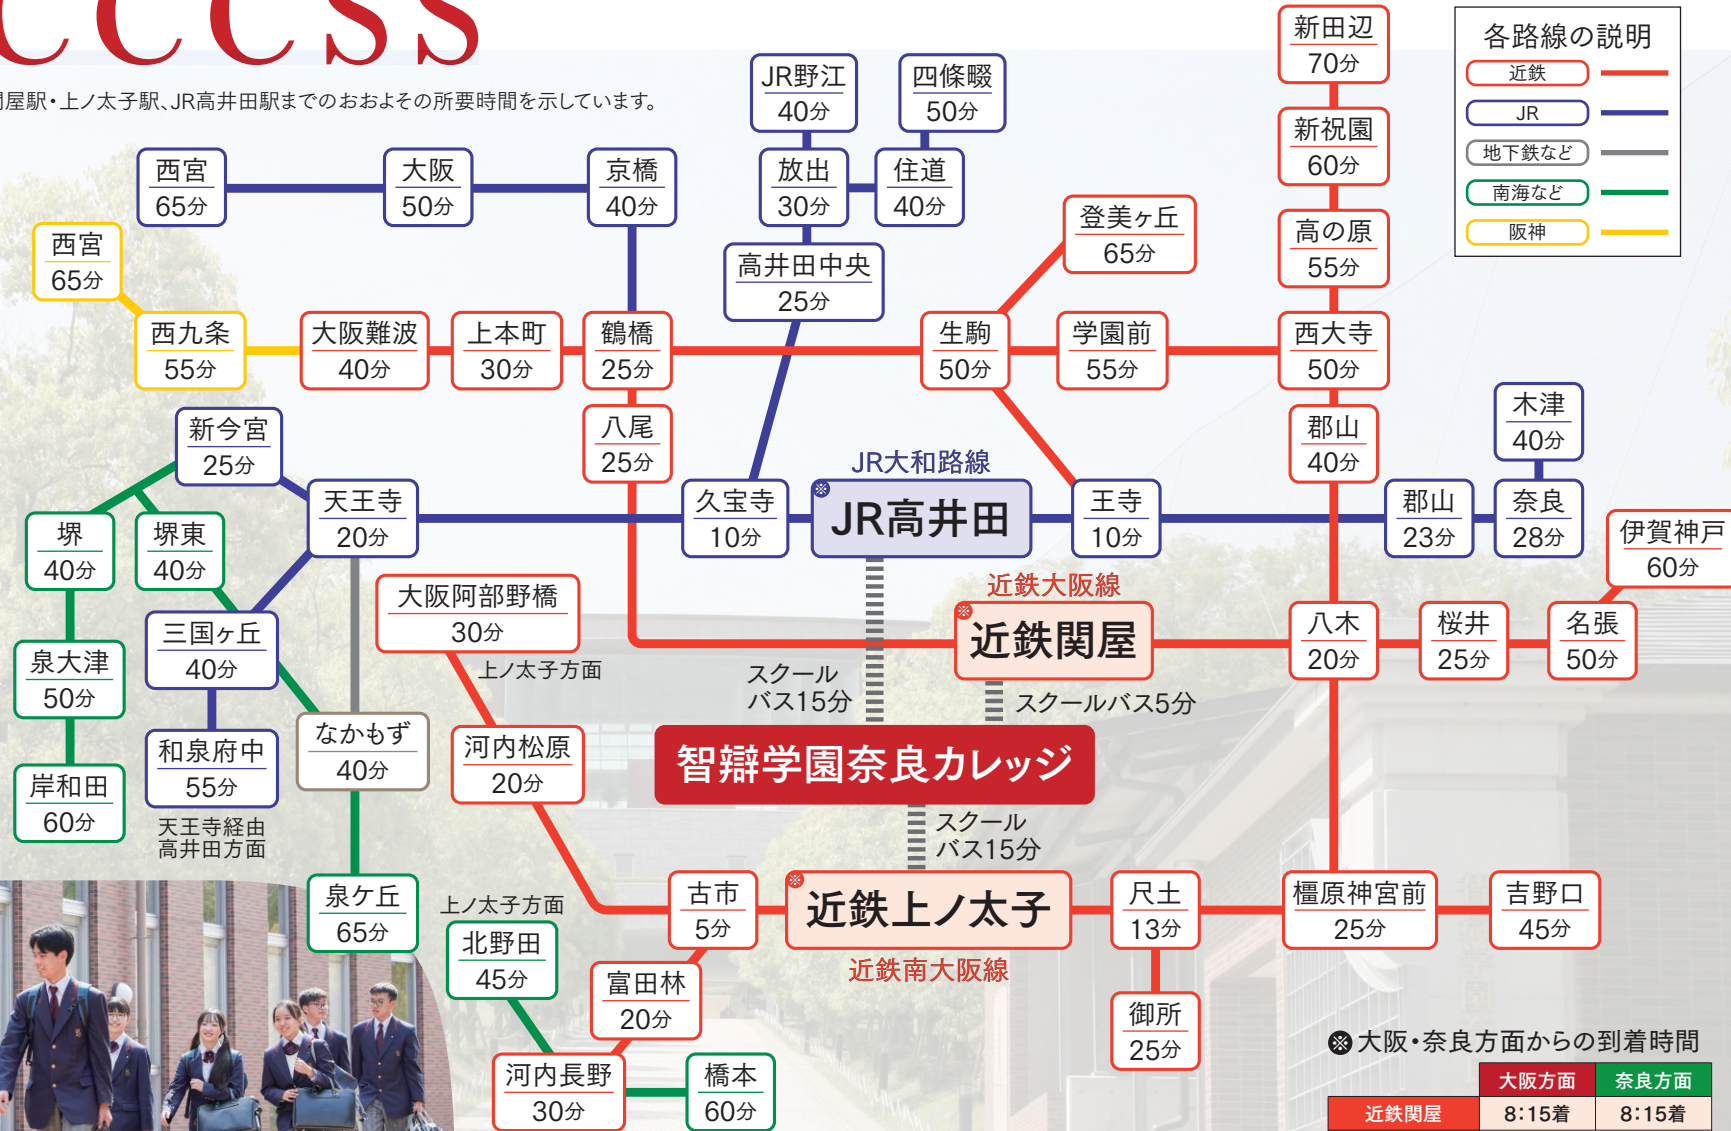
ccess

関屋駅・上ノ太子駅、JR高井田駅までのおおよその所要時間を示しています。

各路線の説明
近鉄
JR
地下鉄など
南海など
阪神

新田辺
70分

JR野江
40分

四條畷
50分

西宮
65分

大阪
50分

京橋
40分

放出
30分

住道
40分

新祝園
60分

高井田中央
25分

登美ヶ丘
65分

高の原
55分

西宮
65分

西九条
55分

大阪難波
40分

上本町
30分

鶴橋
25分

生駒
50分

学園前
55分

西大寺
50分

八尾
25分

新今宮
25分

JR大和路線

郡山
40分

木津
40分

天王寺
20分

久宝寺
10分

JR高井田

王寺
10分

郡山
23分

奈良
28分

伊賀神戸
60分

堺
40分

堺東
40分

近鉄大阪線

大阪阿部野橋
30分

三国ヶ丘
40分

近鉄関屋

八木
20分

桜井
25分

名張
50分

泉大津
50分

上ノ太子方面

スクール
バス15分

スクールバス5分

和泉府中
55分

なかもず
40分

河内松原
20分

智辯学園奈良カレッジ

岸和田
60分

天王寺経由
高井田方面

スクール
バス15分

泉ヶ丘
65分

上ノ太子方面

古市
5分

近鉄上ノ太子

尺土
13分

橿原神宮前
25分

吉野口
45分

北野田
45分

富田林
20分

近鉄南大阪線

御所
25分

河内長野
30分

橋本
60分

※大阪・奈良方面からの到着時間

| | 大阪方面 | 奈良方面 |
|---|---|---|
| 近鉄関屋 | 8:15着 | 8:15着 |